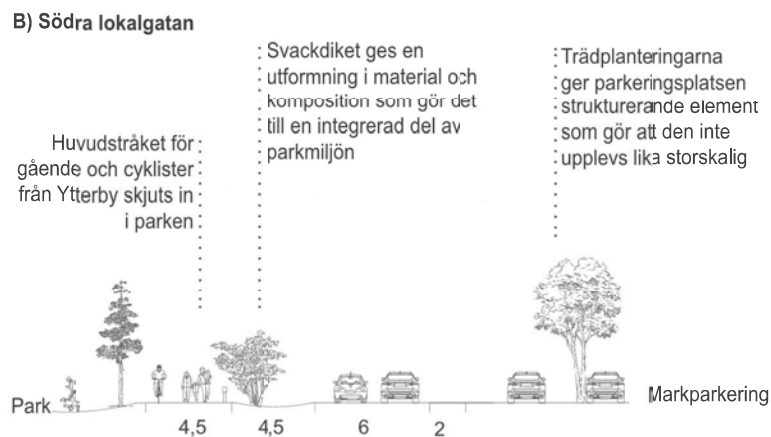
B) Södra lokalgatan

Huvudstråket för gående och cyklister från Ytterby skjuts in i parken

Svackdiket ges en utformning i material och komposition som gör det till en integrerad del av parkmiljön

Trädplanteringarna ger parkeringsplatsen strukturerande element som gör att den inte upplevs lika storskalig

Park

4,5

4,5

6

2

Markparkering